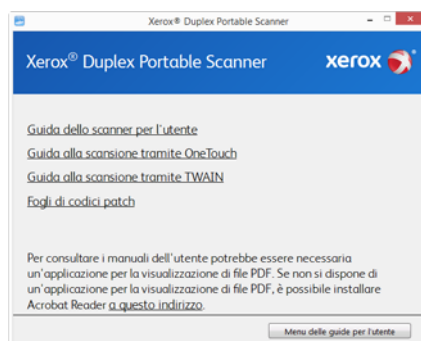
Xerox® Duplex Portable Scanner

Xerox® Duplex Portable Scanner

xerox

Guida dello scanner per l'utente

Guida alla scansione tramite OneTouch

Guida alla scansione tramite TWAIN

Fogli di codici patch

Per consultare i manuali dell'utente potrebbe essere necessaria un'applicazione per la visualizzazione di file PDF. Se non si dispone di un'applicazione per la visualizzazione di file PDF, è possibile installare Acrobat Reader a questo indirizzo.

Menu delle guide per l'utente